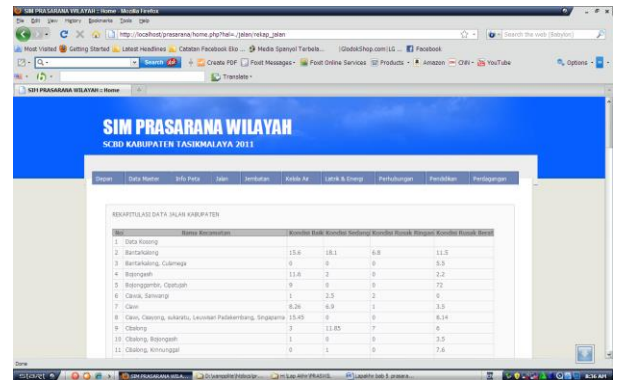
SIM PRASARANA WILAYAH :: Home - Mozilla Firefox

File Edit View History Bookmarks Tools Help

http://localhost/prasarana/home.php?hal=../jalan/rekap_jalan

Search the web (Babylon)

Most Visited Getting Started Latest Headlines Catatan Facebook Eko ... Media Sparyol Terbela... GladakShop.com | LG ... Facebook

Search Create PDF Foxit Messages Foxit Online Services Products Amazon CNN YouTube Options

Translate

SIM PRASARANA WILAYAH :: Home

SIM PRASARANA WILAYAH

SCBD KABUPATEN TASIKMALAYA 2011

Depan | Data Master | Info Peta | Jalan | Jembatan | Kebik Air | Listrik & Energi | Perhubungan | Pendidikan | Perdagangan

REKAPITULASI DATA JALAN KABUPATEN

| No | Nama Kecamatan | Kondisi Baik | Kondisi Sedang | Kondisi Rusak Ringan | Kondisi Rusak Berat |
|---|---|---|---|---|---|
| 1 | Data Kosong | | | | |
| 2 | Bantarkalong | 15.6 | 18.1 | 6.8 | 11.5 |
| 3 | Bantarkalong, Culamega | 0 | 0 | 0 | 5.5 |
| 4 | Bojongasih | 11.6 | 2 | 0 | 2.2 |
| 5 | Bojonggambir, Opatujah | 9 | 0 | 0 | 72 |
| 6 | Cawai, Sariwangi | 1 | 2.5 | 2 | 0 |
| 7 | Cawi | 8.26 | 6.9 | 1 | 3.5 |
| 8 | Cawi, Cisayong, sukaratu, Leuwisari Padakembang, Singaparna | 15.45 | 0 | 0 | 8.14 |
| 9 | Cibalong | 3 | 11.85 | 7 | 6 |
| 10 | Cibalong, Bojongasih | 1 | 0 | 0 | 3.5 |
| 11 | Cibalong, Kinnunggal | 0 | 1 | 0 | 7.6 |

Done

start SIM PRASARANA WILA... D:\sampah\Hdoc\pr... Lap Akhir PRASWIL... Lapakhir bab II prasara... 8:36 AM